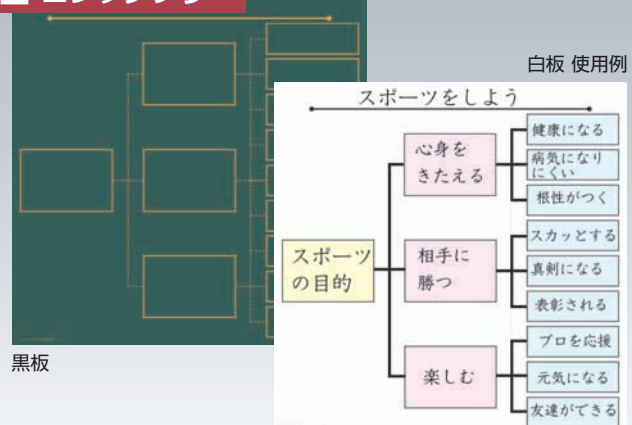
白板 使用例

スポーツをしよう

スポーツの目的

心身をきたえる

健康になる

病気になりにくい

根性がつく

相手に勝つ

スカッとする

真剣になる

表彰される

楽しむ

プロを応援

元気になる

友達ができる

黒板